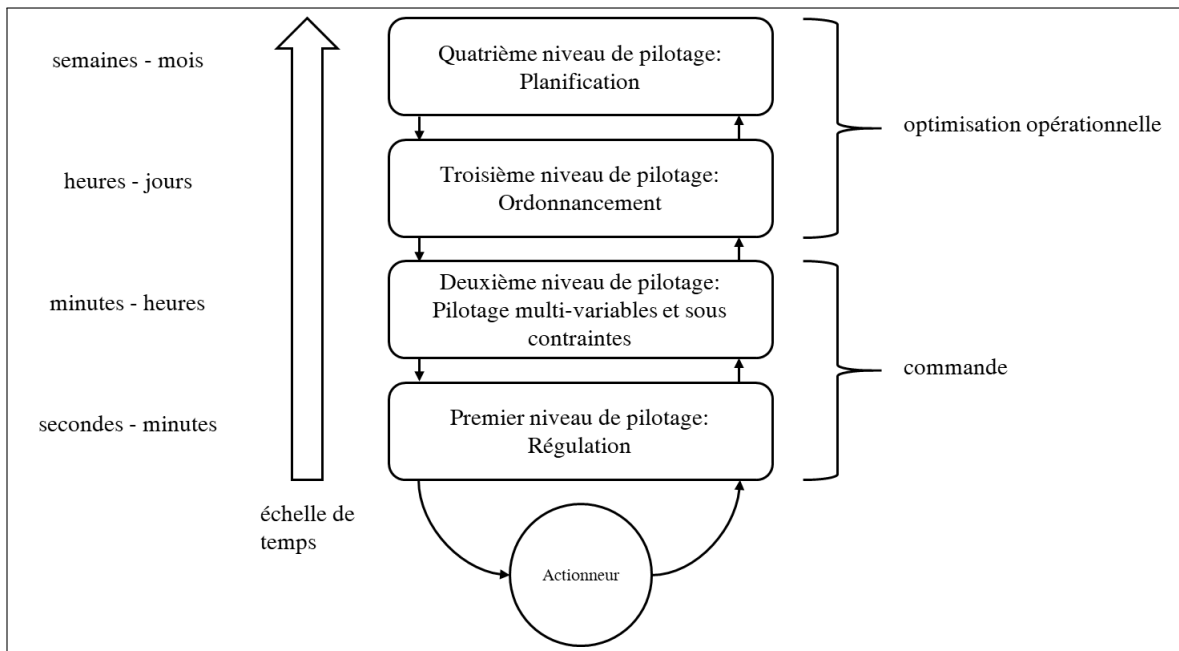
semaines - mois

Quatrième niveau de pilotage: Planification

heures - jours

Troisième niveau de pilotage: Ordonnancement

optimisation opérationnelle

minutes - heures

Deuxième niveau de pilotage: Pilotage multi-variables et sous contraintes

commande

secondes - minutes

Premier niveau de pilotage: Régulation

échelle de temps

Actionneur